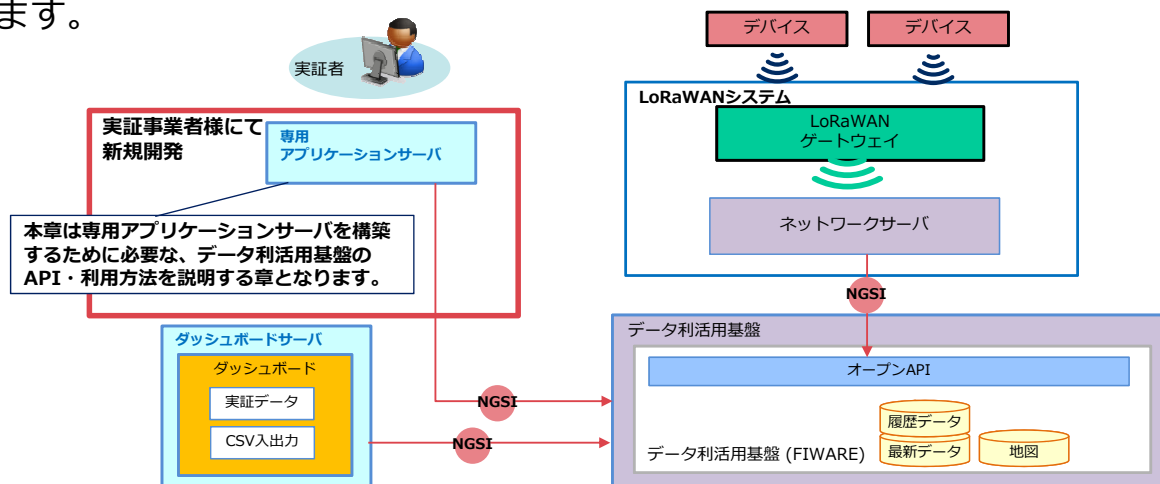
ます。

実証者

実証事業者様にて
新規開発

専用
アプリケーションサーバ

本章は専用アプリケーションサーバを構築するために必要な、データ利活用基盤のAPI・利用方法を説明する章となります。

ダッシュボードサーバ

ダッシュボード

実証データ

CSV入出力

NGSI

NGSI

デバイス

デバイス

LoRaWANシステム

LoRaWAN
ゲートウェイ

ネットワークサーバ

NGSI

データ利活用基盤

オープンAPI

履歴データ

最新データ

地図

データ利活用基盤 (FIWARE)